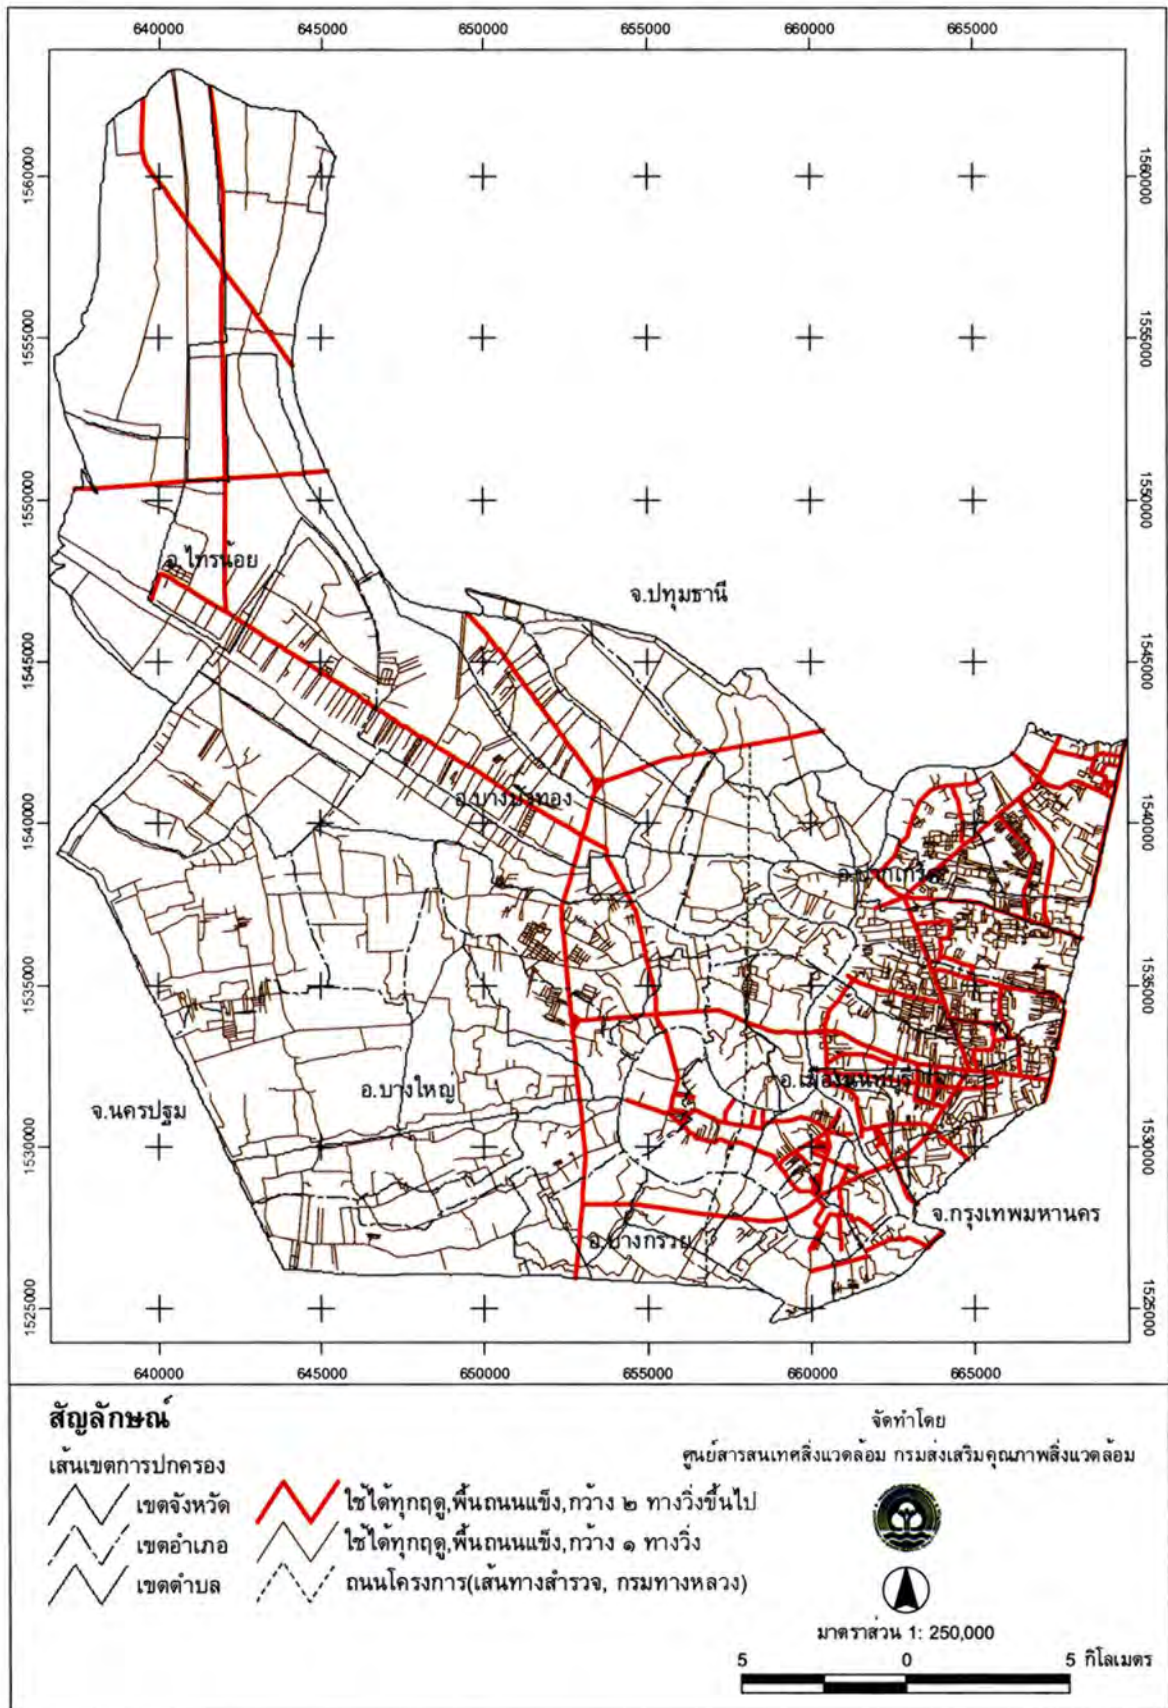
640000 645000 650000 655000 660000 665000

1560000
1555000
1550000
1545000
1540000
1535000
1530000
1525000

1560000
1555000
1550000
1545000
1540000
1535000
1530000
1525000

อ.ไทรน้อย

จ.ปทุมธานี

อ.บางบัวทอง

อ.ปากเกร็ด

อ.บางใหญ่

อ.เมืองนนทบุรี

จ.นครปฐม

จ.กรุงเทพมหานคร

อ.บางกรวย

640000 645000 650000 655000 660000 665000

สัญลักษณ์

เส้นเขตการปกครอง

เขตจังหวัด

เขตอำเภอ

เขตตำบล

ใช้ได้ทุกฤดู,พื้นถนนแข็ง,กว้าง ๒ ทางวิ่งขึ้นไป

ใช้ได้ทุกฤดู,พื้นถนนแข็ง,กว้าง ๑ ทางวิ่ง

ถนนโครงการ(เส้นทางสำรวจ, กรมทางหลวง)

จัดทำโดย

ศูนย์สารสนเทศสิ่งแวดล้อม กรมส่งเสริมคุณภาพสิ่งแวดล้อม

มาตราส่วน 1: 250,000

5 0 5 กิโลเมตร